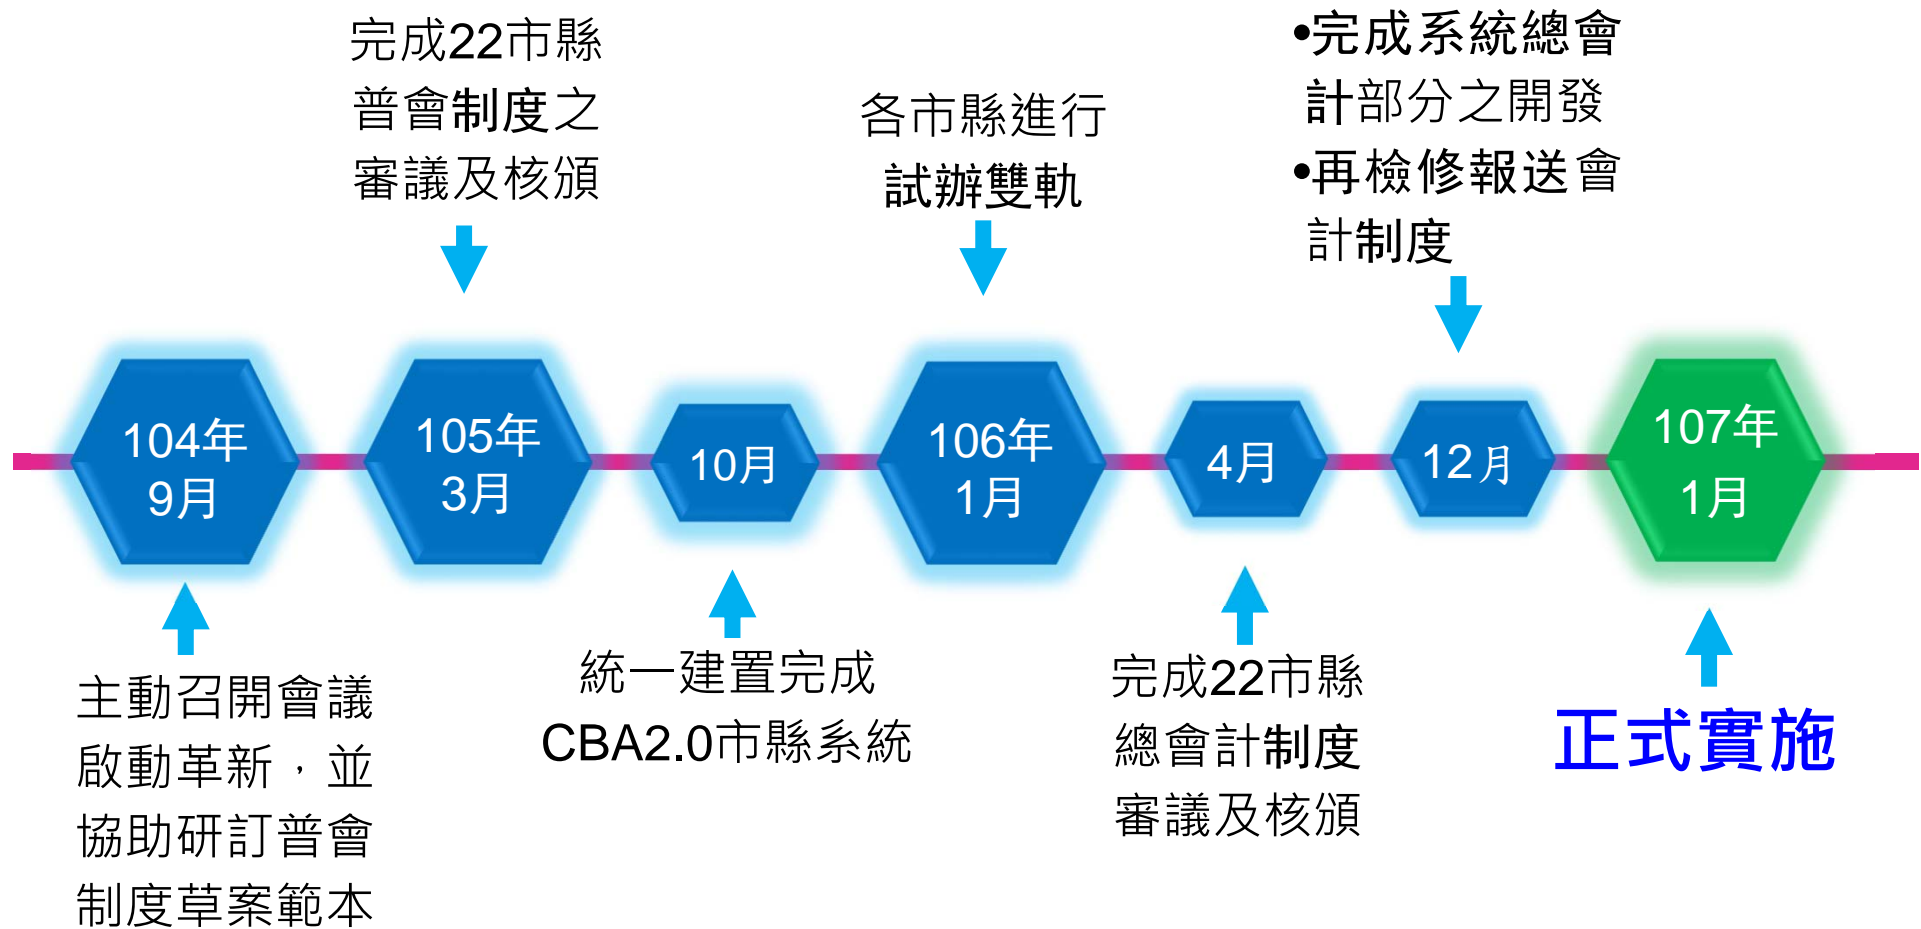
完成22市縣普會制度之審議及核頒

各市縣進行試辦雙軌

•完成系統總會計部分之開發
•再檢修報送會計制度

104年9月

105年3月

10月

106年1月

4月

12月

107年1月

主動召開會議啟動革新，並協助研訂普會制度草案範本

統一建置完成CBA2.0市縣系統

完成22市縣總會計制度審議及核頒

正式實施